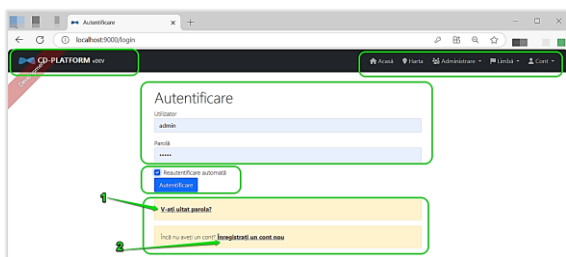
Autentificare
localhost:9000/login
CD-PLATFORM vDEV
Acasă Harta Administrare Limbă Cont
Autentificare
Utilizator
admin
Parolă
•••••
Reautentificare automată
Autentificare
1
V-ați uitat parola?
2
Încă nu aveți un cont? Înregistrați un cont nou